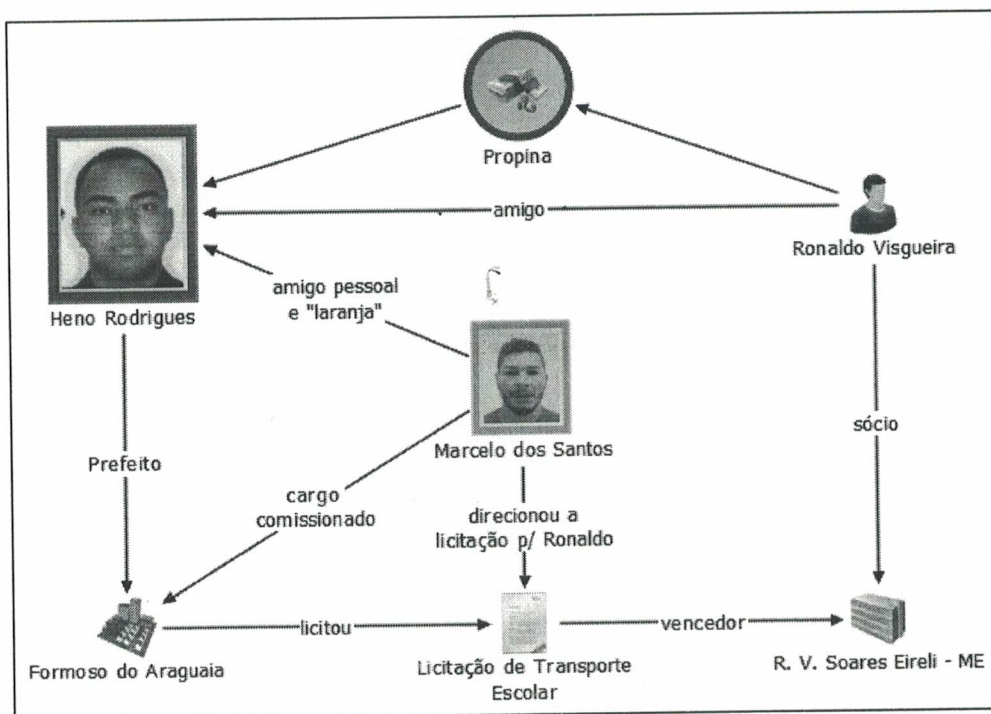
Propina

Heno Rodrigues

amigo

Ronaldo Visgueira

amigo pessoal e "laranja"

Marcelo dos Santos

sócio

Prefeito

cargo comissionado

direcionou a licitação p/ Ronaldo

Formoso do Araguaia

licitou

Licitação de Transporte Escolar

vencedor

R. V. Soares Eireli - ME